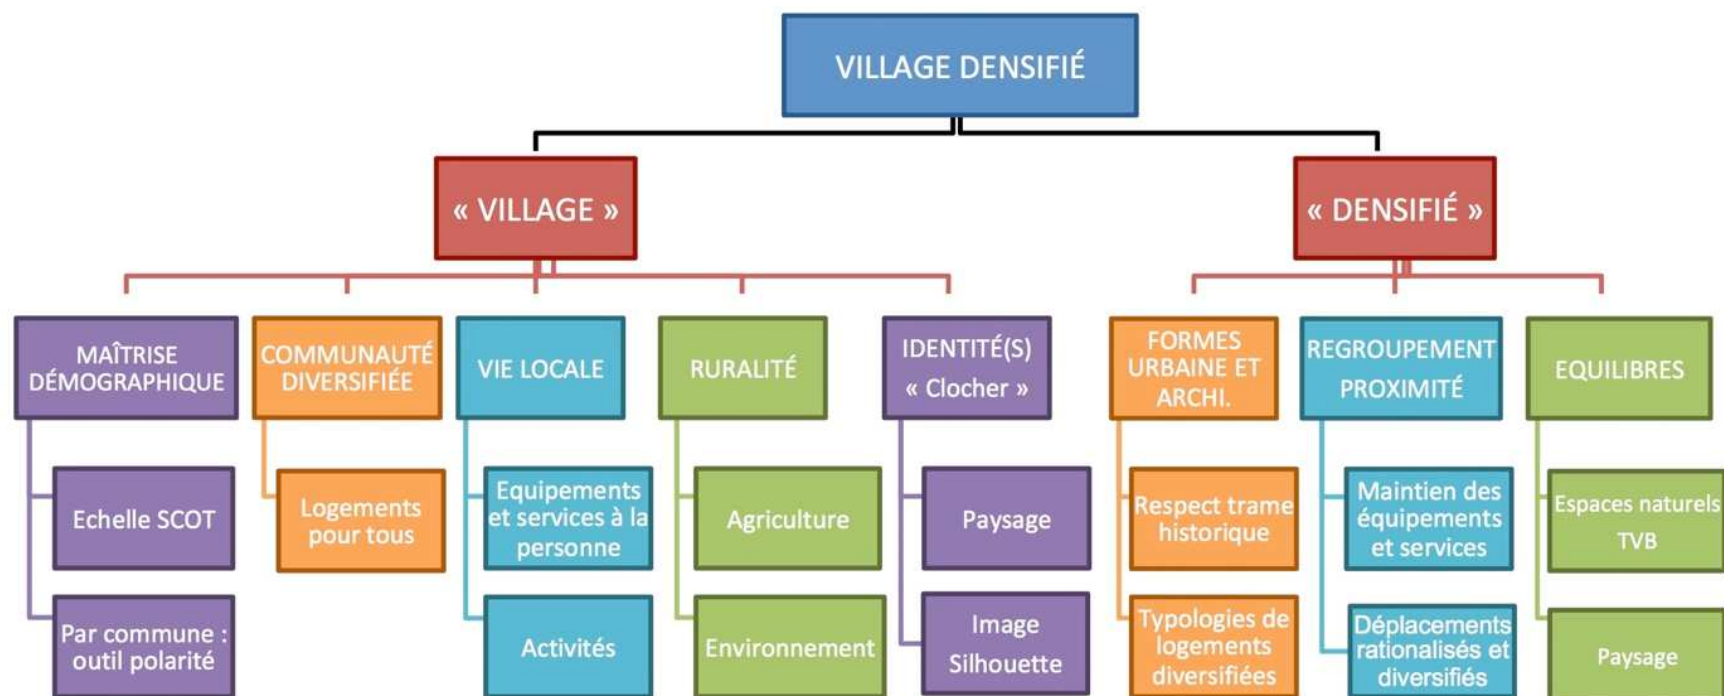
VILLAGE DENSIFIÉ

« VILLAGE »

« DENSIFIÉ »

MAÎTRISE DÉMOGRAPHIQUE

Echelle SCOT

Par commune : outil polarité

COMMUNAUTÉ DIVERSIFIÉE

Logements pour tous

VIE LOCALE

Equipements et services à la personne

Activités

RURALITÉ

Agriculture

Environnement

IDENTITÉ(S) « Clocher »

Paysage

Image Silhouette

FORMES URBAINE ET ARCHI.

Respect trame historique

Typologies de logements diversifiées

REGROUPEMENT PROXIMITÉ

Maintien des équipements et services

Déplacements rationalisés et diversifiés

EQUILIBRES

Espaces naturels TVB

Paysage